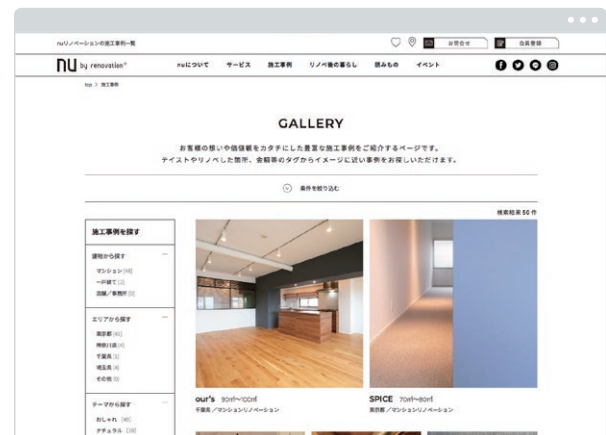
nuリノベーションの施工事例一覧

お問合せ 会員登録

nu by renovation®

nuについて サービス 施工事例 リノベ後の暮らし 読みもの イベント

top > 施工事例

GALLERY

お客様の想いや価値観をカタチにした豊富な施工事例をご紹介するページです。
テイストやリノベした箇所、金額帯のタグからイメージに近い事例をお探しいただけます。

条件を絞り込む

検索結果 50 件

施工事例を探す

建物から探す
マンション [48]
一戸建て [2]
店舗／事務所 [0]

エリアから探す
東京都 [41]
神奈川県 [4]
千葉県 [1]
埼玉県 [4]
その他 [0]

テーマから探す
おしゃれ [40]
ナチュラル [38]

our's 90m²~100m²
千葉県／マンションリノベーション

SPICE 70m²~80m²
東京都／マンションリノベーション